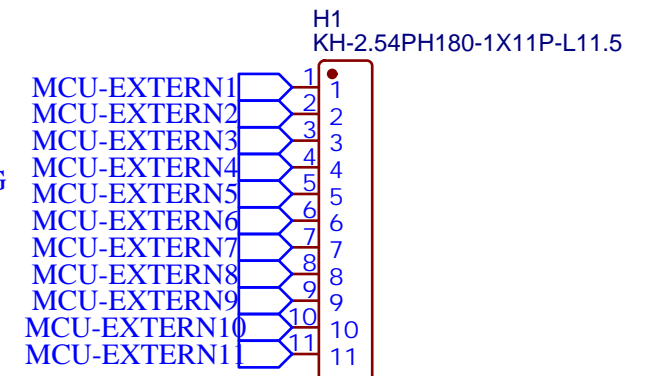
H1
KH-2.54PH180-1X11P-L11.5

G

MCU-EXTERN1 1 1
MCU-EXTERN2 2 2
MCU-EXTERN3 3 3
MCU-EXTERN4 4 4
MCU-EXTERN5 5 5
MCU-EXTERN6 6 6
MCU-EXTERN7 7 7
MCU-EXTERN8 8 8
MCU-EXTERN9 9 9
MCU-EXTERN10 10 10
MCU-EXTERN11 11 11